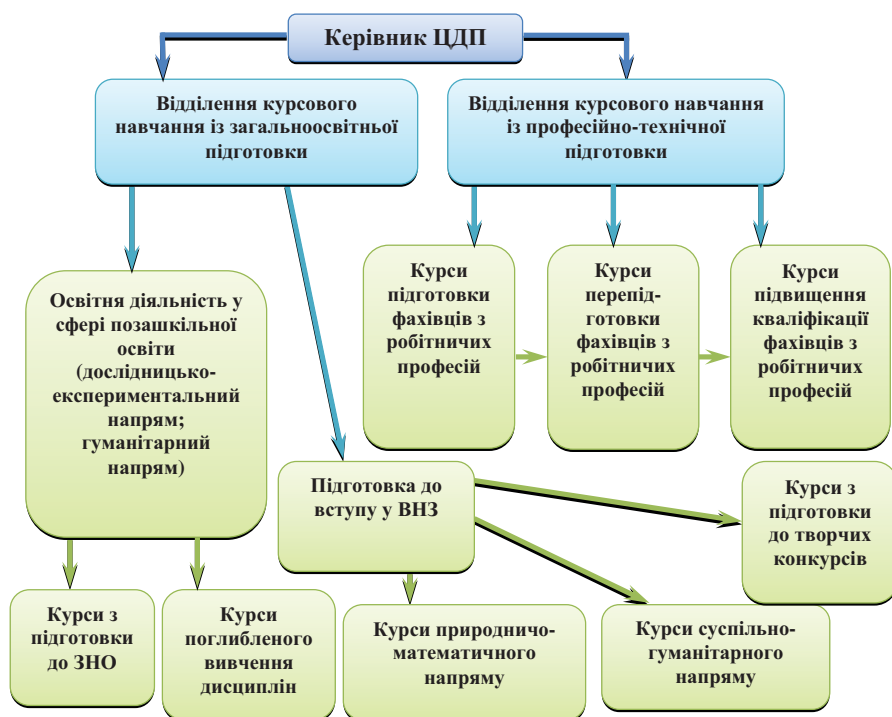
Керівник ЦДП

Відділення курсового навчання із загальноосвітньої підготовки

Відділення курсового навчання із професійно-технічної підготовки

Освітня діяльність у сфері позашкільної освіти (дослідницько-експериментальний напрям; гуманітарний напрям)

Курси підготовки фахівців з робітничих професій

Курси перепідготовки фахівців з робітничих професій

Курси підвищення кваліфікації фахівців з робітничих професій

Підготовка до вступу у ВНЗ

Курси з підготовки до творчих конкурсів

Курси з підготовки до ЗНО

Курси поглибленого вивчення дисциплін

Курси природничо-математичного напряму

Курси суспільно-гуманітарного напряму